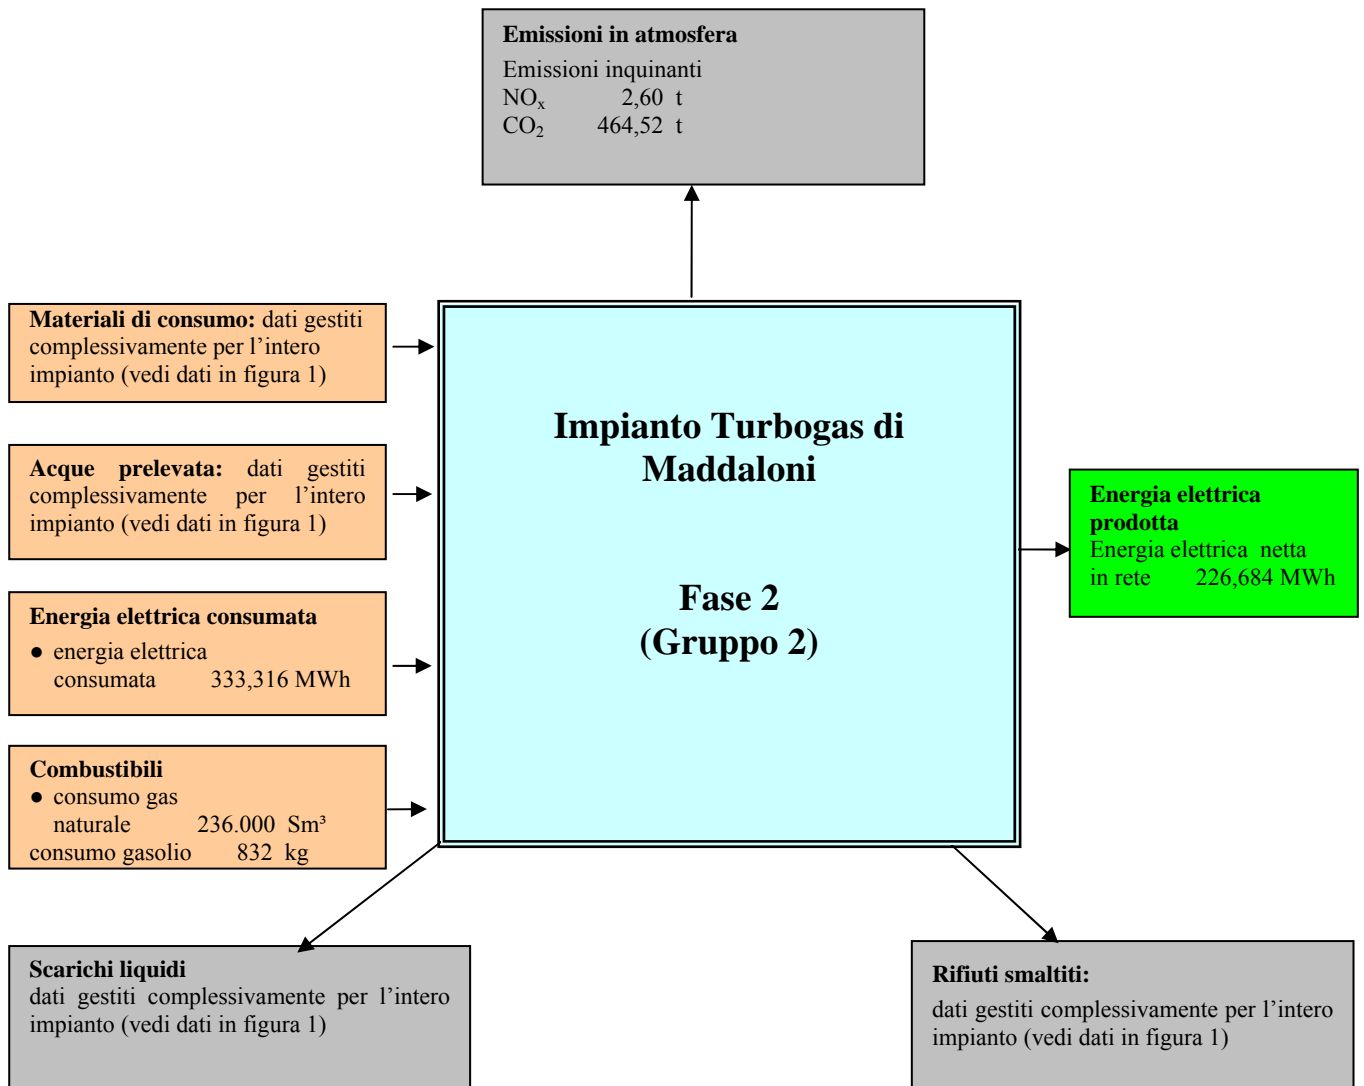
**Emissioni in atmosfera**
Emissioni inquinanti
$NO_x$ 2,60 t
$CO_2$ 464,52 t

**Materiali di consumo:** dati gestiti complessivamente per l'intero impianto (vedi dati in figura 1)

**Acque prelevata:** dati gestiti complessivamente per l'intero impianto (vedi dati in figura 1)

**Energia elettrica consumata**
● energia elettrica consumata 333,316 MWh

**Combustibili**
● consumo gas naturale 236.000 Sm³
consumo gasolio 832 kg

**Impianto Turbogas di Maddaloni**

**Fase 2 (Gruppo 2)**

**Energia elettrica prodotta**
Energia elettrica netta in rete 226,684 MWh

**Scarichi liquidi**
dati gestiti complessivamente per l'intero impianto (vedi dati in figura 1)

**Rifiuti smaltiti:**
dati gestiti complessivamente per l'intero impianto (vedi dati in figura 1)